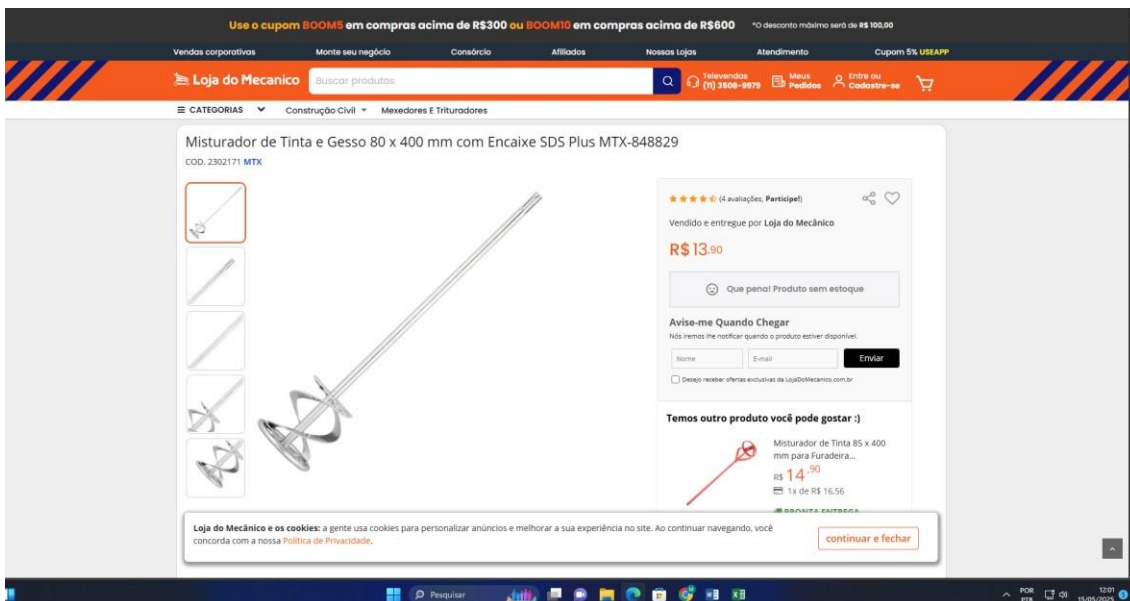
Use o cupom BOOM5 em compras acima de R$300 ou BOOM10 em compras acima de R$600 *O desconto máximo será de R$ 100,00

Vendas corporativas Monte seu negócio Consórcio Afiliados Nossas Lojas Atendimento Cupom 5% USEAPP

Loja do Mecanico Buscar produtos Televendas (11) 3508-9979 Meus Pedidos Entre ou Cadastre-se

≡ CATEGORIAS Construção Civil Mexedores E Trituradores

Misturador de Tinta e Gesso 80 x 400 mm com Encaixe SDS Plus MTX-848829

COD. 2302171 MTX

(4 avaliações, Participe!)

Vendido e entregue por Loja do Mecânico

R$ 13,90

Que pena! Produto sem estoque

Avise-me Quando Chegar

Nós iremos lhe notificar quando o produto estiver disponível.

Nome E-mail Enviar

Desejo receber ofertas exclusivas da LojaDoMecanico.com.br

Temos outro produto você pode gostar :)

Misturador de Tinta 85 x 400 mm para Furadeira...

R$ 14,90

1x de R$ 16,56

PRONTA ENTREGA

Loja do Mecânico e os cookies: a gente usa cookies para personalizar anúncios e melhorar a sua experiência no site. Ao continuar navegando, você concorda com a nossa Política de Privacidade.

continuar e fechar

Pesquisar

POR PTB 12:01 15/05/2025